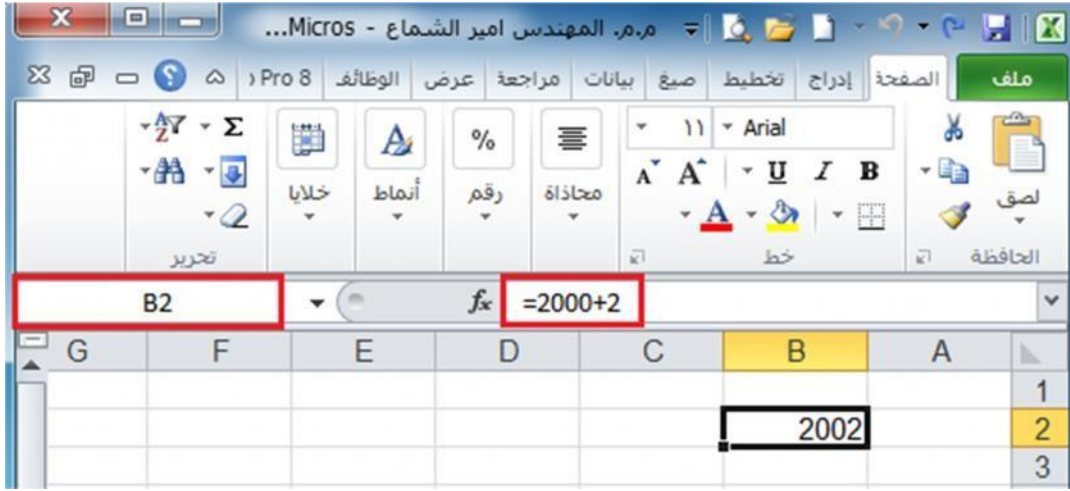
م.م. المهندس امير الشماع - Micros...

ملف | الصفحة | إدراج | تخطيط | صيغ | بيانات | مراجعة | عرض | الوظائف | Pro 8

لصق
الحافظة

Arial | ١١
B I U
A
خط

محاذاة
رقم
%
أنماط
خلايا
تحرير

B2
$f_x$ =2000+2

| | A | B | C | D | E | F | G |
|---|---|---|---|---|---|---|---|
| 1 | | | | | | | |
| 2 | | 2002 | | | | | |
| 3 | | | | | | | |